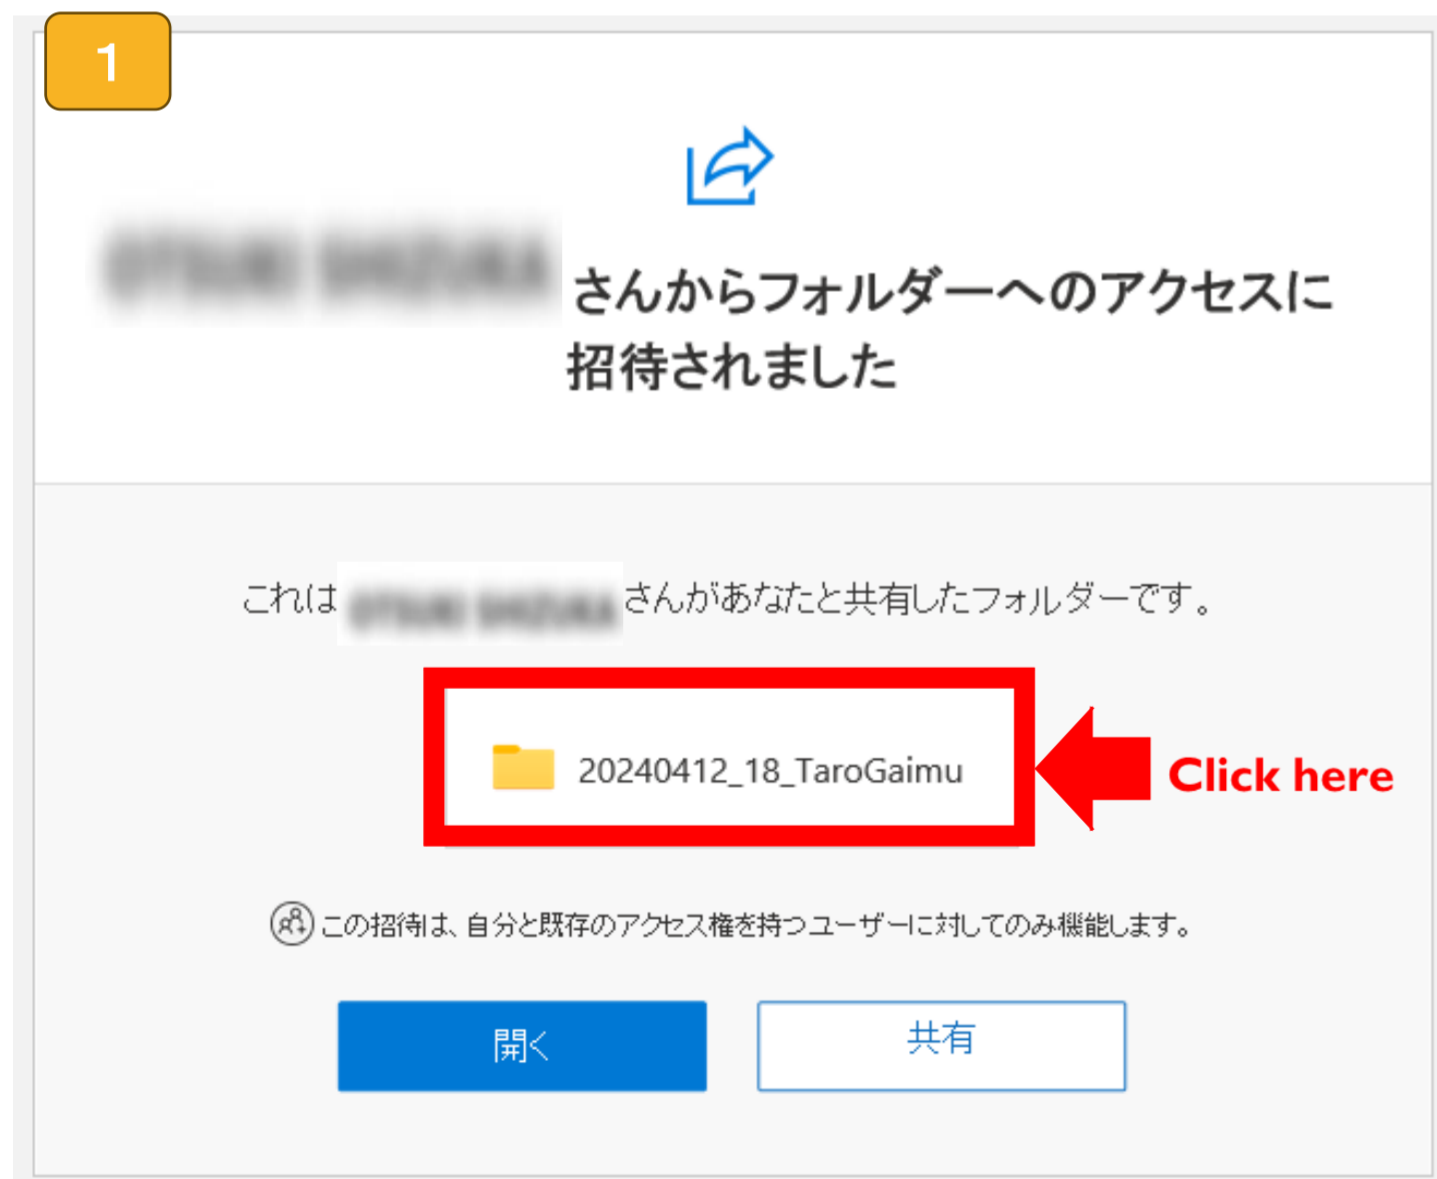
1

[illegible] さんからフォルダーへのアクセスに招待されました

これは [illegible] さんがあなたと共有したフォルダーです。

20240412_18_TaroGaimu

Click here

この招待は、自分と既存のアクセス権を持つユーザーに対してのみ機能します。

開く

共有